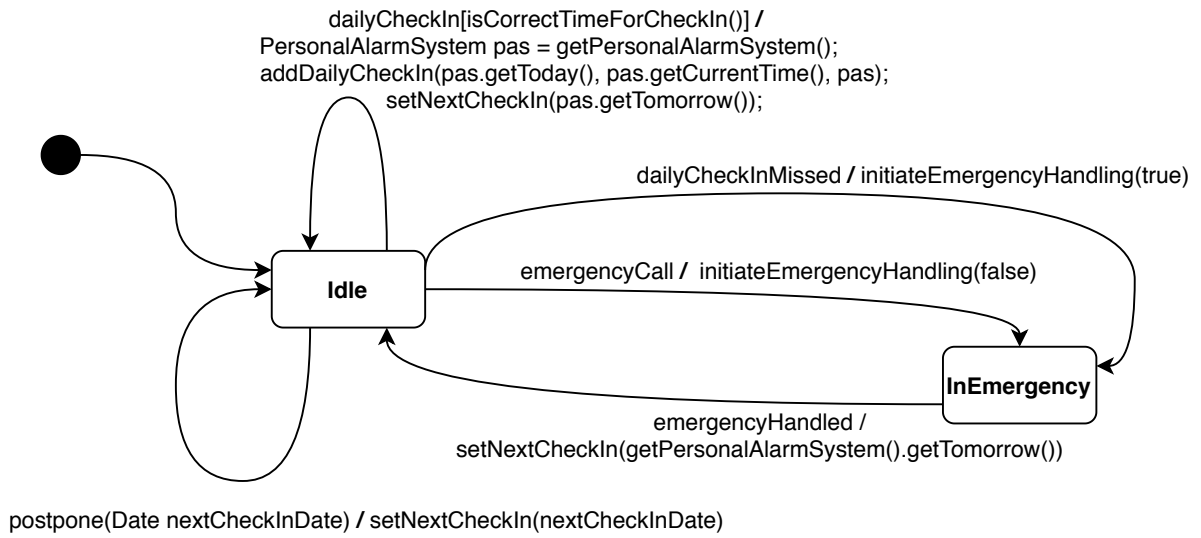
dailyCheckIn[isCorrectTimeForCheckIn()] /
PersonalAlarmSystem pas = getPersonalAlarmSystem();
addDailyCheckIn(pas.getToday(), pas.getCurrentTime(), pas);
setNextCheckIn(pas.getTomorrow());

dailyCheckInMissed / initiateEmergencyHandling(true)

emergencyCall / initiateEmergencyHandling(false)

Idle

InEmergency

emergencyHandled /
setNextCheckIn(getPersonalAlarmSystem().getTomorrow())

postpone(Date nextCheckInDate) / setNextCheckIn(nextCheckInDate)